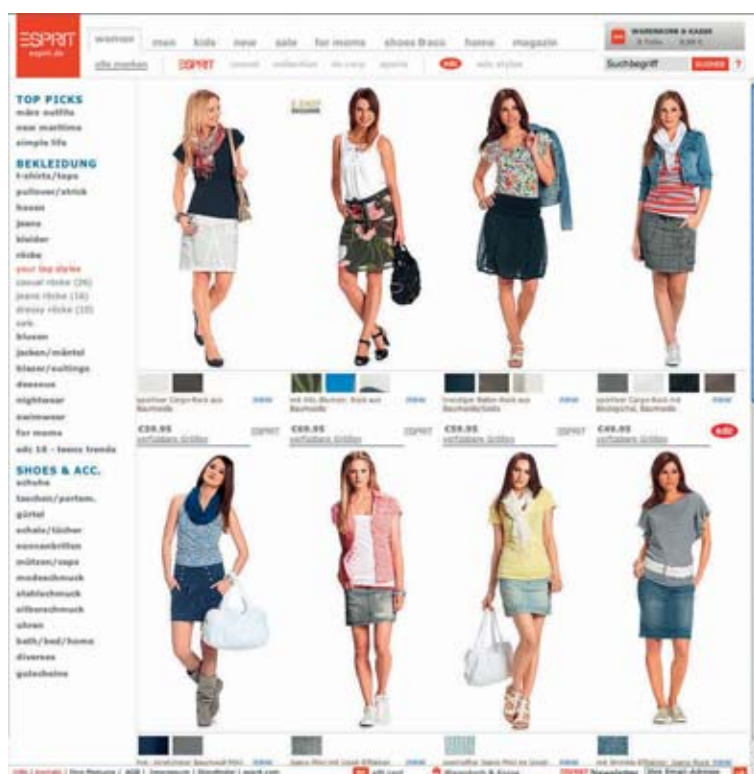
ESPRIT
esprit.de

women men kids new sale for moms shoes&acc. home magazin

alle marken ESPRIT casual collection de.corp sports edc edc styles

WARENKORB & KASSE

Suchbegriff SUCHEN ?

TOP PICKS
märz outfits
new maritime
simple life

BEKLEIDUNG
t-shirts/tops
pullover/strick
hosen
jeans
kleider
röcke
your top styles
casual röcke (26)
jeans röcke (16)
dressy röcke (10)
sale
blusen
jacken/mäntel
blazer/suitings
dessous
nightwear
swimwear
for moms
edc 16 - teens trends

SHOES & ACC.
schuhe
taschen/portem.
gürtel
schals/tücher
sonnenbrillen
mützen/caps
modeschmuck
stahlschmuck
silberschmuck
uhren
bath/bed/home
diverses
gutscheine

sportiver Cargo-Rock aus Baumwolle
€39.95
verfügbare Größen

mit Allo.-Blumen: Rock aus Baumwolle
ESPRIT
€69.95
verfügbare Größen

trendiger Ballon-Rock aus Baumwollvoile
ESPRIT
€59.95
verfügbare Größen

sportiver Cargo-Rock mit Biologischer Baumwolle
ESPRIT
€49.95
verfügbare Größen
edc